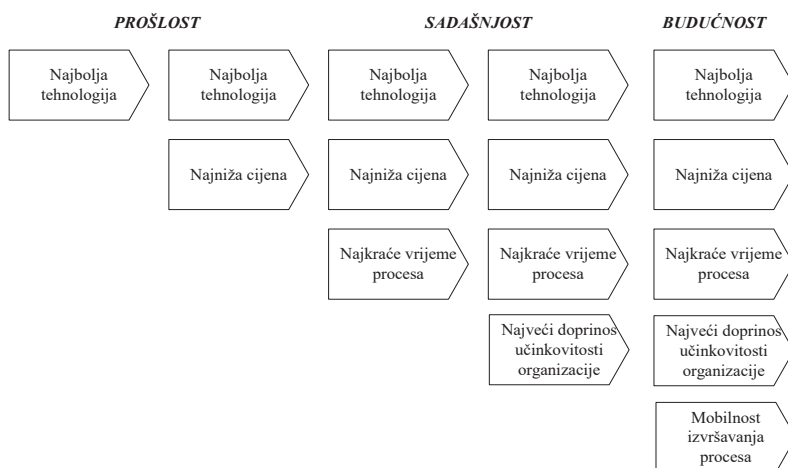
PROŠLOST

SADAŠNJOST

BUDUĆNOST

Najbolja tehnologija

Najbolja tehnologija

Najniža cijena

Najbolja tehnologija

Najniža cijena

Najkraće vrijeme procesa

Najbolja tehnologija

Najniža cijena

Najkraće vrijeme procesa

Najveći doprinos učinkovitosti organizacije

Najbolja tehnologija

Najniža cijena

Najkraće vrijeme procesa

Najveći doprinos učinkovitosti organizacije

Mobilnost izvršavanja procesa